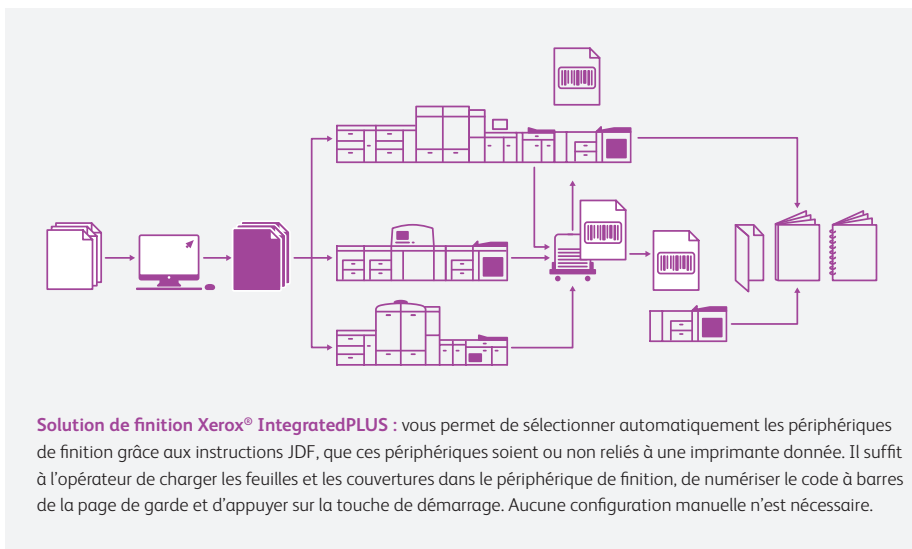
**Solution de finition Xerox® IntegratedPLUS :** vous permet de sélectionner automatiquement les périphériques de finition grâce aux instructions JDF, que ces périphériques soient ou non reliés à une imprimante donnée. Il suffit à l'opérateur de charger les feuilles et les couvertures dans le périphérique de finition, de numériser le code à barres de la page de garde et d'appuyer sur la touche de démarrage. Aucune configuration manuelle n'est nécessaire.